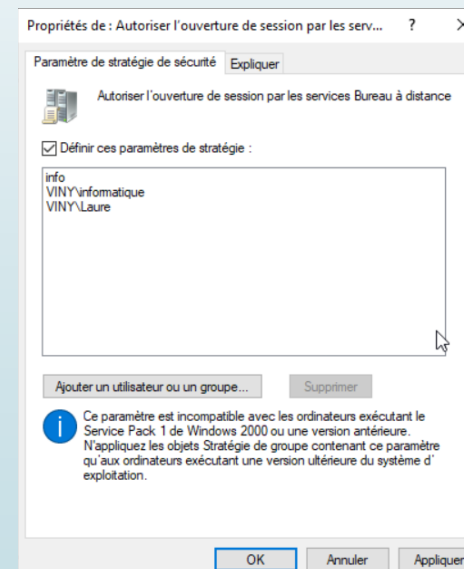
Propriétés de : Autoriser l'ouverture de session par les serv... ? ×

Paramètre de stratégie de sécurité | Expliquer

Autoriser l'ouverture de session par les services Bureau à distance

☑ Définir ces paramètres de stratégie :

info
VINY\informatique
VINY\Laure

Ajouter un utilisateur ou un groupe...
Supprimer

Ce paramètre est incompatible avec les ordinateurs exécutant le Service Pack 1 de Windows 2000 ou une version antérieure. N'appliquez les objets Stratégie de groupe contenant ce paramètre qu'aux ordinateurs exécutant une version ultérieure du système d' exploitation.

OK
Annuler
Appliquer